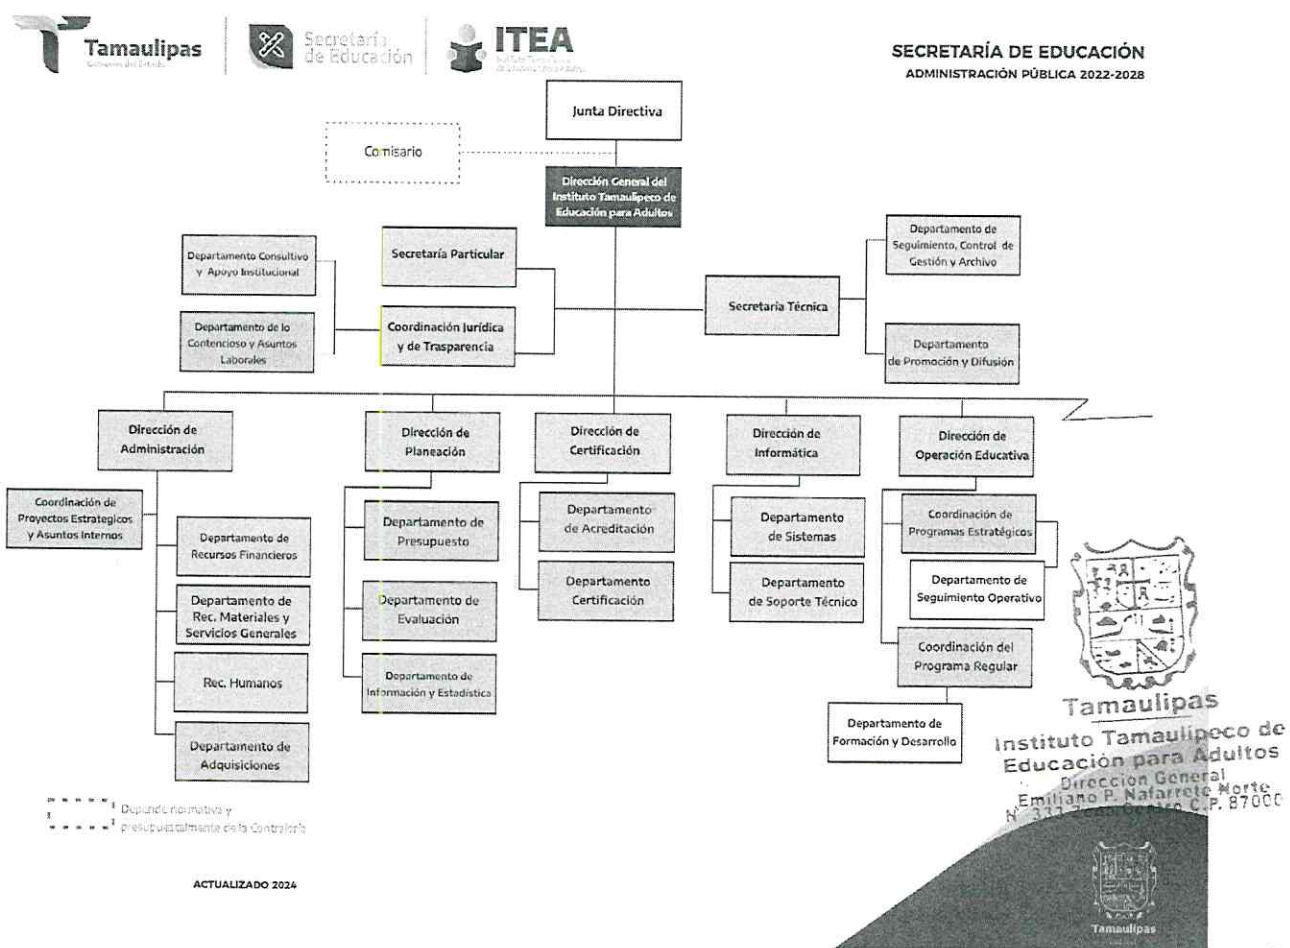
Tamaulipas
Gobierno del Estado

Secretaría de Educación

ITEA
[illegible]

SECRETARÍA DE EDUCACIÓN
ADMINISTRACIÓN PÚBLICA 2022-2028

Junta Directiva

Comisario

Dirección General del Instituto Tamaulipeco de Educación para Adultos

Departamento Consultivo y Apoyo Institucional

Departamento de lo Contencioso y Asuntos Laborales

Secretaría Particular

Coordinación Jurídica y de Trasparencia

Secretaría Técnica

Departamento de Seguimiento, Control de Gestión y Archivo

Departamento de Promoción y Difusión

Dirección de Administración

Coordinación de Proyectos Estrategicos y Asuntos Internos

Departamento de Recursos Financieros

Departamento de Rec. Materiales y Servicios Generales

Rec. Humanos

Departamento de Adquisiciones

Dirección de Planeación

Departamento de Presupuesto

Departamento de Evaluación

Departamento de Información y Estadística

Dirección de Certificación

Departamento de Acreditación

Departamento Certificación

Dirección de Informática

Departamento de Sistemas

Departamento de Soporte Técnico

Dirección de Operación Educativa

Coordinación de Programas Estratégicos

Departamento de Seguimiento Operativo

Coordinación del Programa Regular

Departamento de Formación y Desarrollo

Depende normativa y presupuestalmente de la Contraloría

ACTUALIZADO 2024

Tamaulipas
Instituto Tamaulipeco de Educación para Adultos
Direccion General
Emiliano P. Nafarrete Norte
N° 331 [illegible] C.P. 87000

Tamaulipas